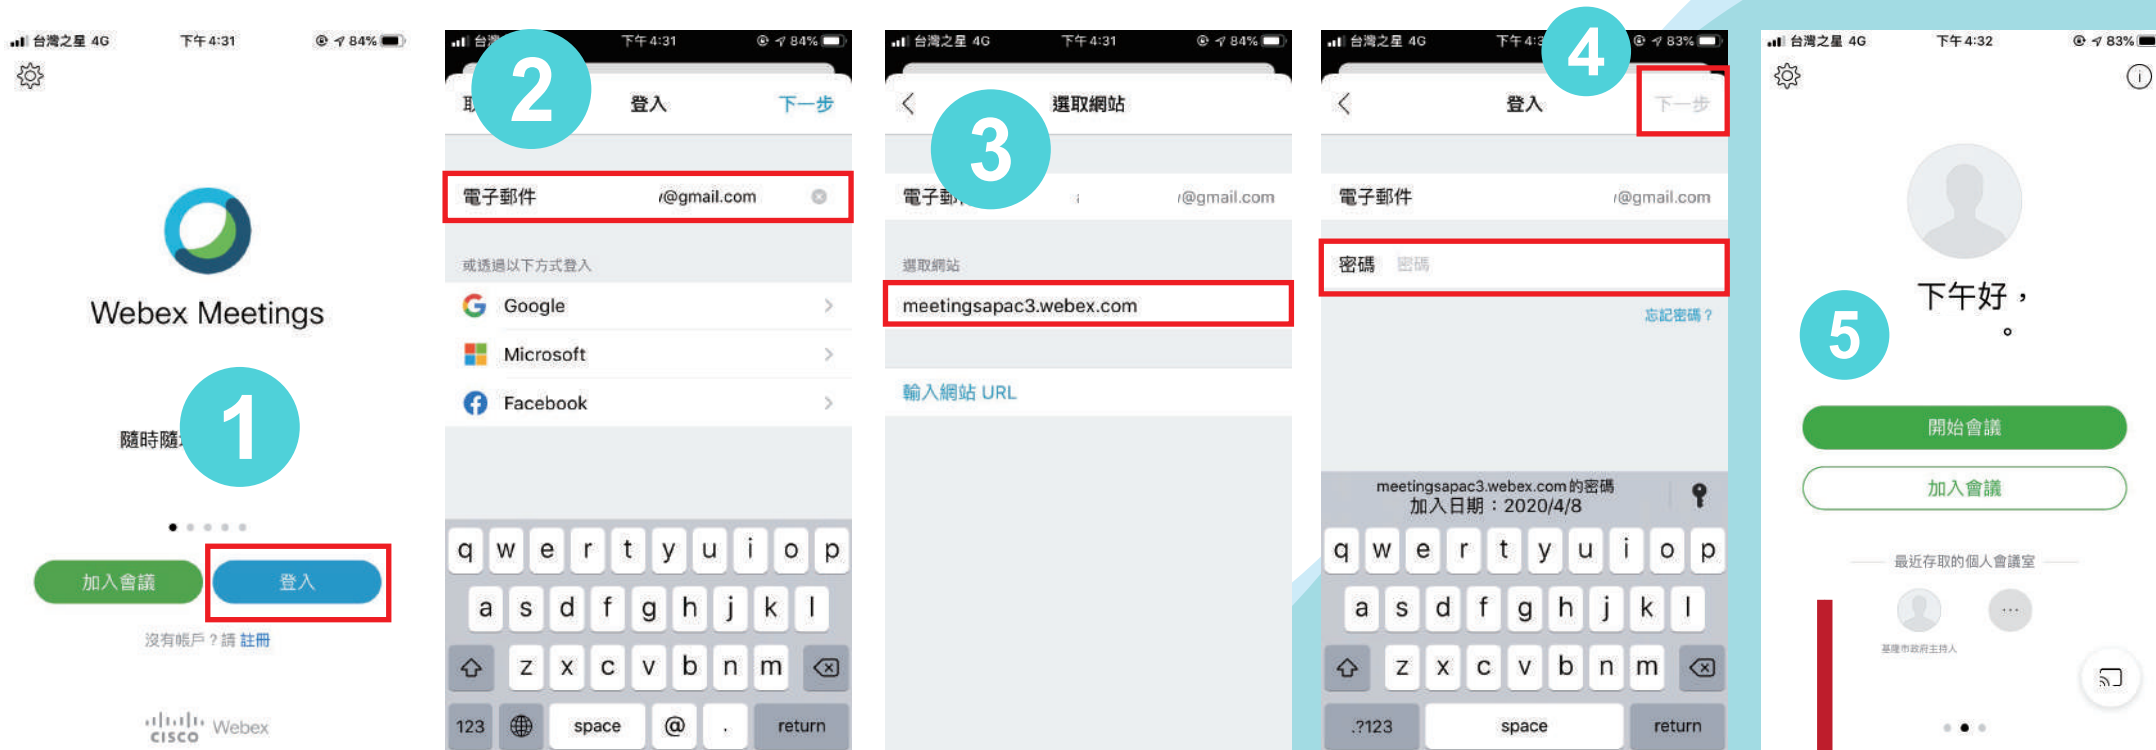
台灣之星 4G 下午4:31 84%

Webex Meetings

1

隨時隨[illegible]

加入會議 登入

沒有帳戶？請 註冊

cisco Webex

2

下午4:31 84%

取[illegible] 登入 下一步

電子郵件 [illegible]@gmail.com

或透過以下方式登入

Google

Microsoft

Facebook

q w e r t y u i o p
a s d f g h j k l
z x c v b n m
123 space @ . return

台灣之星 4G 下午4:31 84%

3

選取網站

電子郵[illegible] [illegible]@gmail.com

選取網站

meetingsapac3.webex.com

輸入網站 URL

台灣之星 4G 下午4:3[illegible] 83%

4

登入 下一步

電子郵件 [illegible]@gmail.com

密碼 密碼

忘記密碼？

meetingsapac3.webex.com 的密碼
加入日期：2020/4/8

q w e r t y u i o p
a s d f g h j k l
z x c v b n m
.?123 space return

台灣之星 4G 下午4:32 83%

下午好，
。

5

開始會議

加入會議

最近存取的個人會議室

基隆市政府主持人